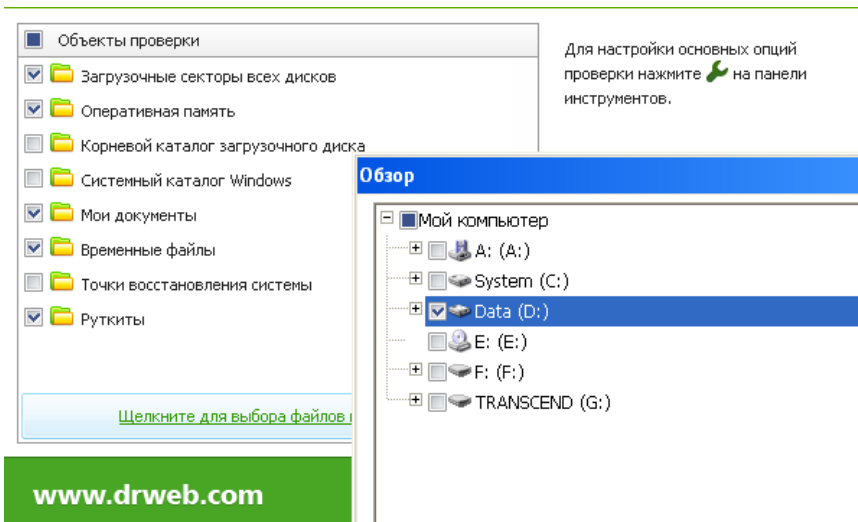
Объекты проверки

Загрузочные секторы всех дисков

Оперативная память

Корневой каталог загрузочного диска

Системный каталог Windows

Мои документы

Временные файлы

Точки восстановления системы

Руткиты

Щелкните для выбора файлов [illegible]

Для настройки основных опций проверки нажмите на панели инструментов.

Обзор

Мой компьютер

A: (A:)

System (C:)

Data (D:)

E: (E:)

F: (F:)

TRANSCEND (G:)

www.drweb.com